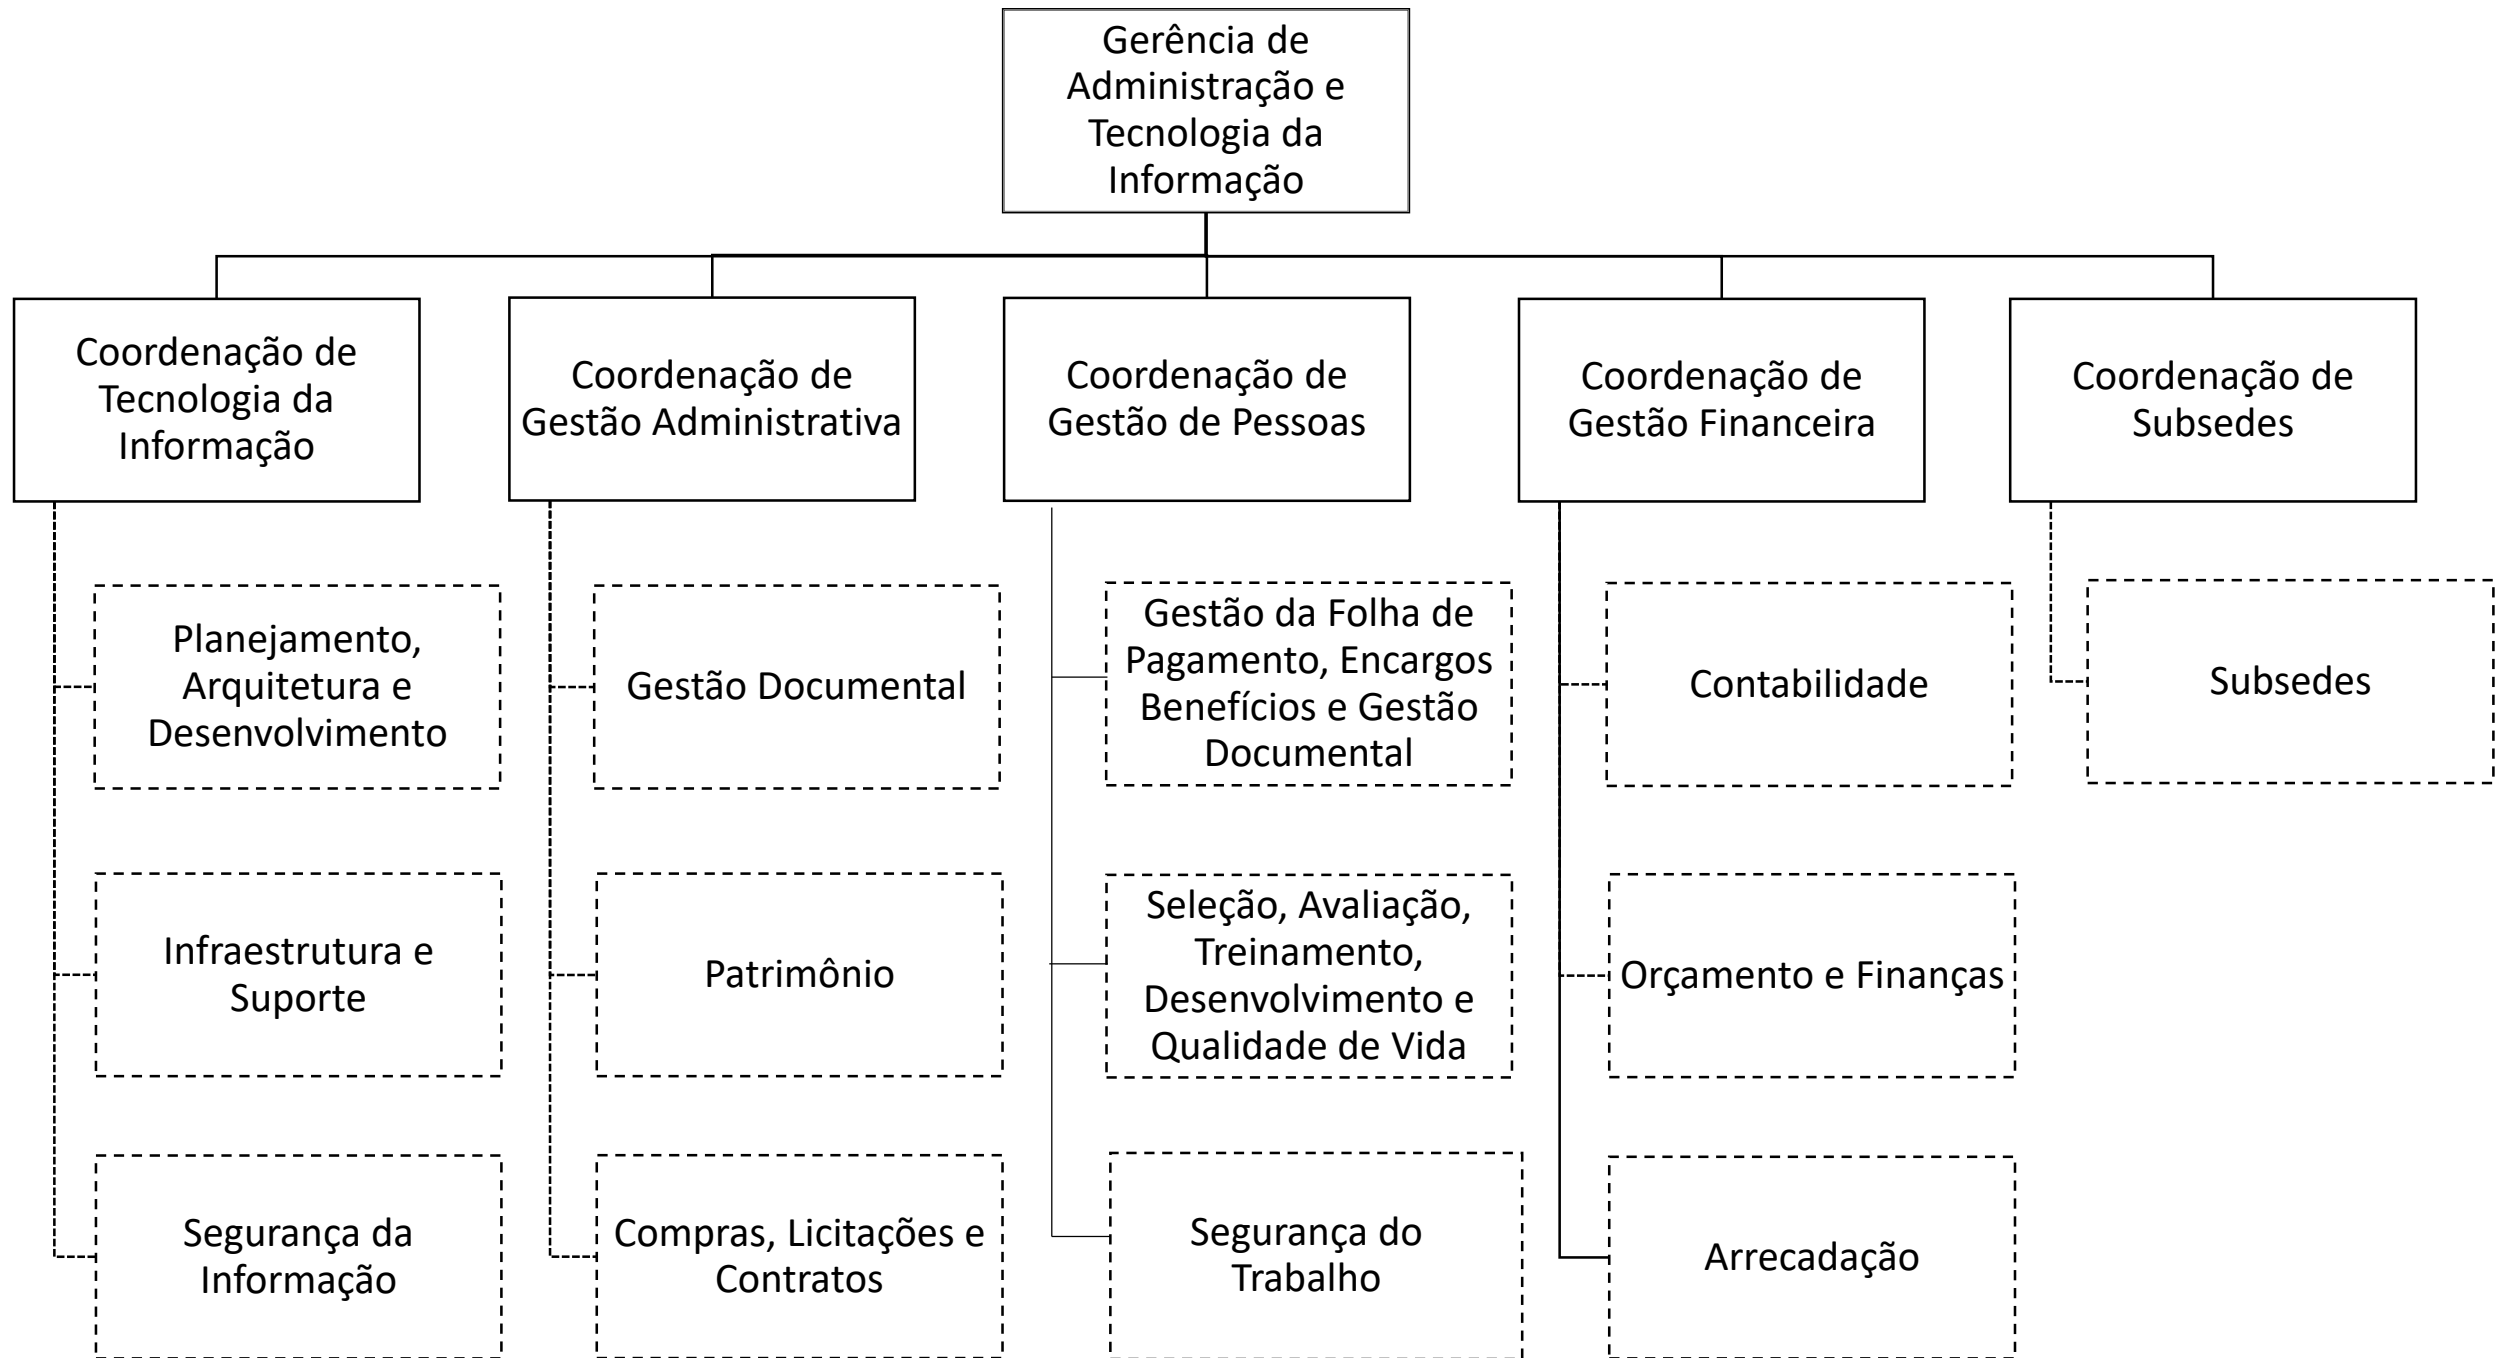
Gerência de Administração e Tecnologia da Informação

Coordenação de Tecnologia da Informação

Planejamento, Arquitetura e Desenvolvimento

Infraestrutura e Suporte

Segurança da Informação

Coordenação de Gestão Administrativa

Gestão Documental

Patrimônio

Compras, Licitações e Contratos

Coordenação de Gestão de Pessoas

Gestão da Folha de Pagamento, Encargos Benefícios e Gestão Documental

Seleção, Avaliação, Treinamento, Desenvolvimento e Qualidade de Vida

Segurança do Trabalho

Coordenação de Gestão Financeira

Contabilidade

Orçamento e Finanças

Arrecadação

Coordenação de Subsedes

Subsedes